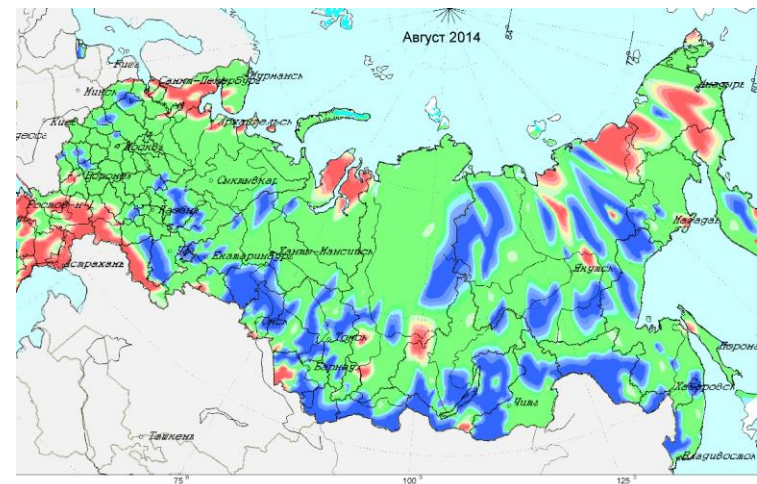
Август 2014

Рига
Санкт-Петербург
Мурманск
Минск
Архангельск
Киев
Москва
Воронеж
Сыктывкар
Ростов
Казань
Ханты-Мансийск
Екатеринбург
Астрахань
Омск
Томск
Барнаул
Чита
Якутск
Магадан
Анадырь
Хабаровск
Владивосток
Ташкент
75
100
125